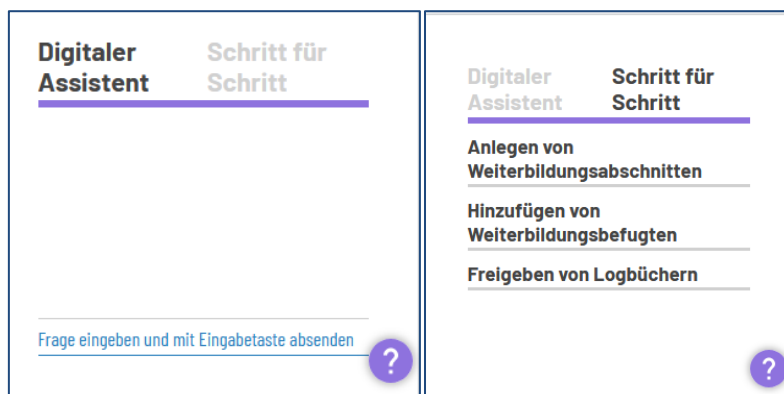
Digitaler Assistent
Schritt für Schritt

Frage eingeben und mit Eingabetaste absenden

?

Digitaler Assistent
Schritt für Schritt

Anlegen von Weiterbildungsabschnitten

Hinzufügen von Weiterbildungsbefugten

Freigeben von Logbüchern

?